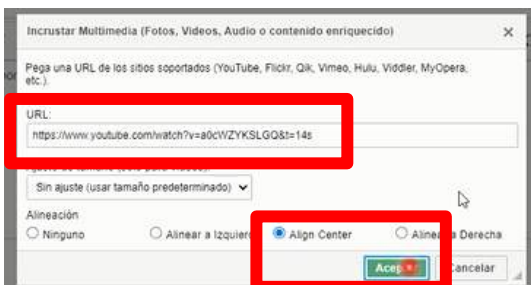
Incrustar Multimedia (Fotos, Videos, Audio o contenido enriquecido)

×

Pega una URL de los sitios soportados (YouTube, Flickr, Qik, Vimeo, Hulu, Viddler, MyOpera, etc.).

URL:

https://www.youtube.com/watch?v=a0cWZYKSLGQ&t=14s

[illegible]

Sin ajuste (usar tamaño predeterminado)

Alineación

Ninguno

Alinear a Izquierd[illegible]

Align Center

Aline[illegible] Derecha

Acep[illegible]

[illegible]ancelar